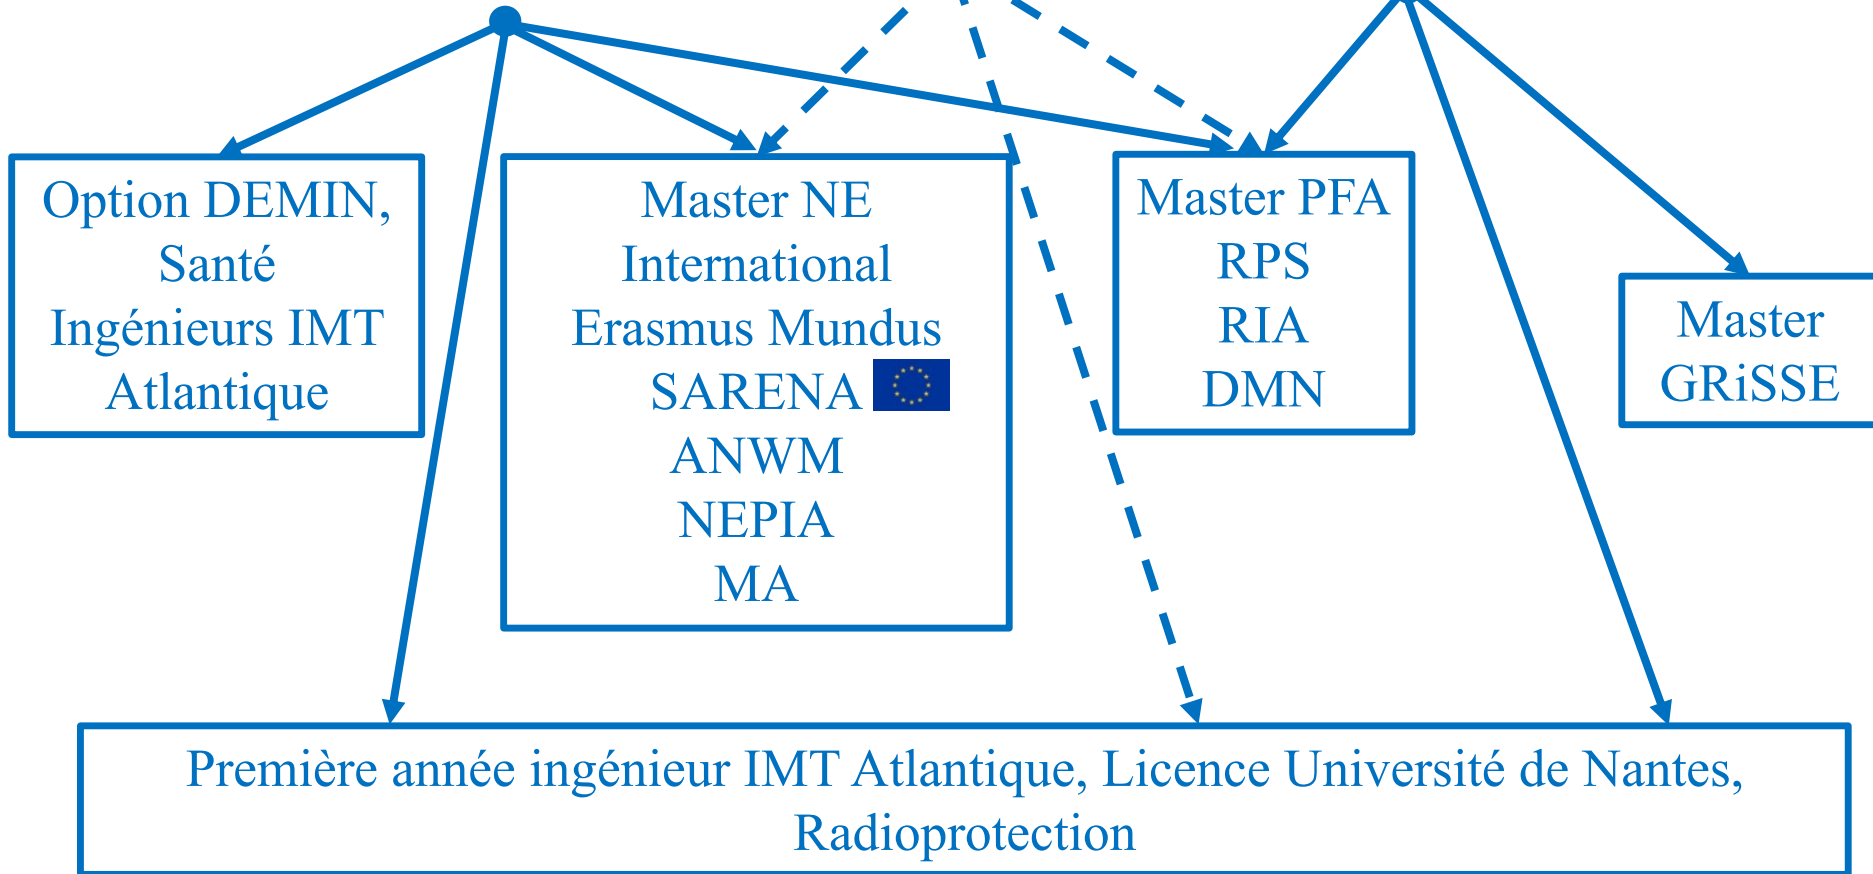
Option DEMIN,
Santé
Ingénieurs IMT
Atlantique

Master NE
International
Erasmus Mundus
SARENA
ANWM
NEPIA
MA

Master PFA
RPS
RIA
DMN

Master
GRiSSE

Première année ingénieur IMT Atlantique, Licence Université de Nantes,
Radioprotection